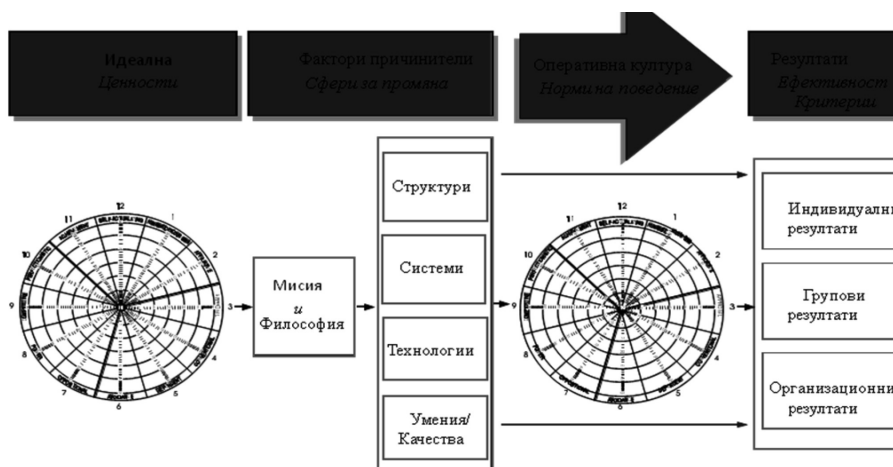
Идеална
Ценности

Фактори причинители
Сфери за промяна

Оперативна култура
Норми на поведение

Резултати
Ефективност
Критерии

12
11
1
10
2
9
3
8
4
7
5
6

Мисия
и
Философия

Структури

Системи

Технологии

Умения/
Качества

12
11
1
10
2
9
3
8
4
7
5
6

Индивидуални
резултати

Групови
резултати

Организационни
резултати